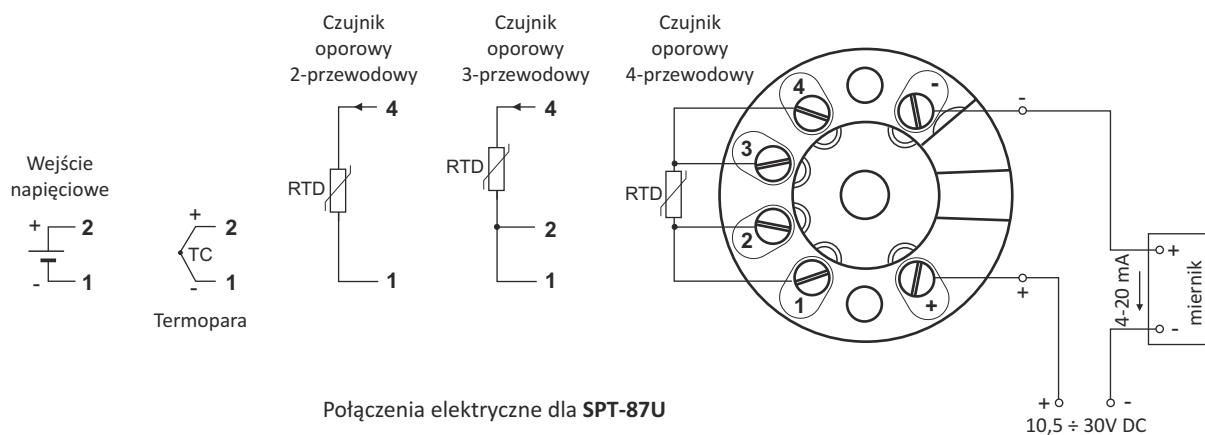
Czujnik oporowy 2-przewodowy

Czujnik oporowy 3-przewodowy

Czujnik oporowy 4-przewodowy

Wejście napięciowe

+ 2
- 1

+ 2
TC
- 1

Termopara

4
RTD
1

4
RTD
2
1

RTD

4
3
2
1
-
+

-
+

4-20 mA

+
-
miernik

+ -
10,5 ÷ 30V DC

Połączenia elektryczne dla **SPT-87U**